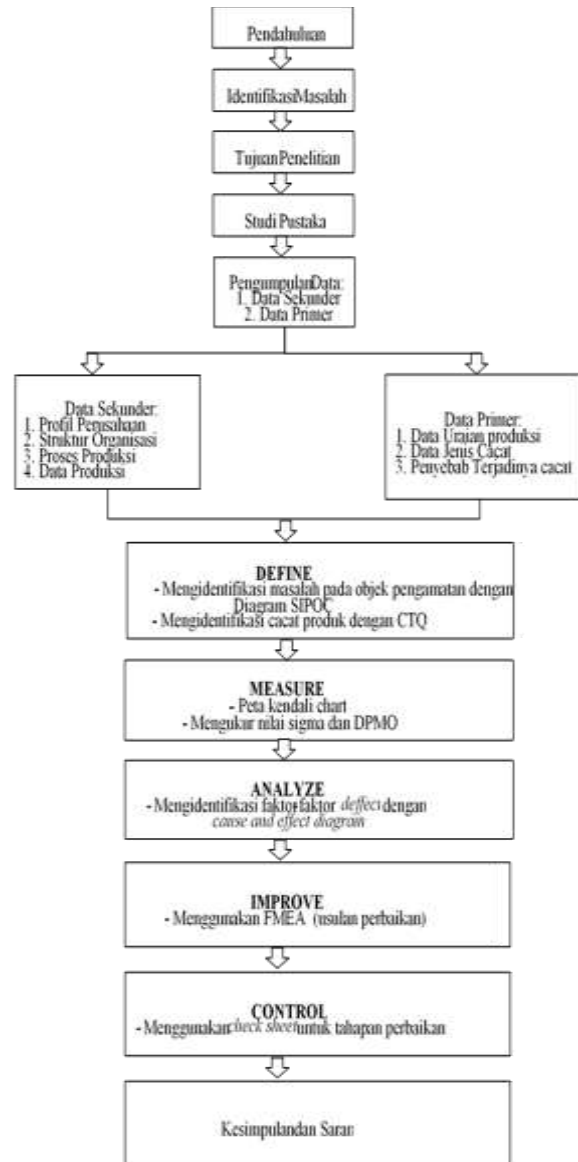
Pendahuluan

IdentifikasiMasalah

TujuanPenelitian

Studi Pustaka

PengumpulanData:
1. Data Sekunder
2. Data Primer

Data Sekunder:
1. Profil Perusahaan
2. Struktur Organisasi
3. Proses Produksi
4. Data Produksi

Data Primer:
1. Data Uraian produksi
2. Data Jenis Cacat
3. Penyebab Terjadinya cacat

DEFINE
- Mengidentifikasi masalah pada objek pengamatan dengan Diagram SIPOC
- Mengidentifikasi cacat produk dengan CTQ

MEASURE
- Peta kendali chart
- Mengukur nilai sigma dan DPMO

ANALYZE
- Mengidentifikasi faktor-faktor deffect dengan cause and effect diagram

IMPROVE
- Menggunakan FMEA (usulan perbaikan)

CONTROL
- Menggunakan check sheet untuk tahapan perbaikan

Kesimpulandan Saran